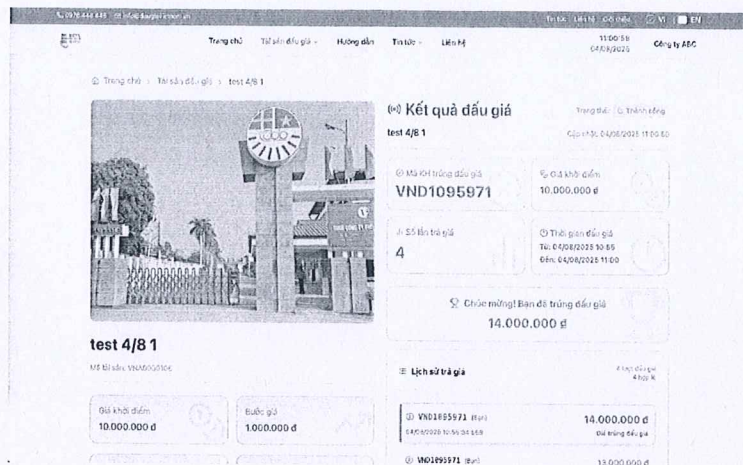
0978 444 445 info@daugiavn.vn Tin tức Liên hệ Giới thiệu VI EN

Trang chủ Tài sản đấu giá Hướng dẫn Tin tức Liên hệ 11:00:58 04/08/2025 Công ty ABC

Trang chủ › Tài sản đấu giá › test 4/8 1

Kết quả đấu giá

Trạng thái: Thành công

test 4/8 1

Cập nhật: 04/08/2025 11:00:50

Mã KH trúng đấu giá
VND1095971

Giá khởi điểm
10.000.000 đ

Số lần trả giá
4

Thời gian đấu giá
Từ: 04/08/2025 10:55
Đến: 04/08/2025 11:00

Chúc mừng! Bạn đã trúng đấu giá
14.000.000 ₫

test 4/8 1

Mã tài sản: VNA0000106

Giá khởi điểm
10.000.000 đ

Bước giá
1.000.000 đ

Lịch sử trả giá

4 lượt đấu giá
4 bậc ít

VND1095971 (Bạn)
04/08/2025 10:56:34.559
14.000.000 đ
Đã trúng đấu giá

VND1095971 (Bạn)
13.000.000 đ